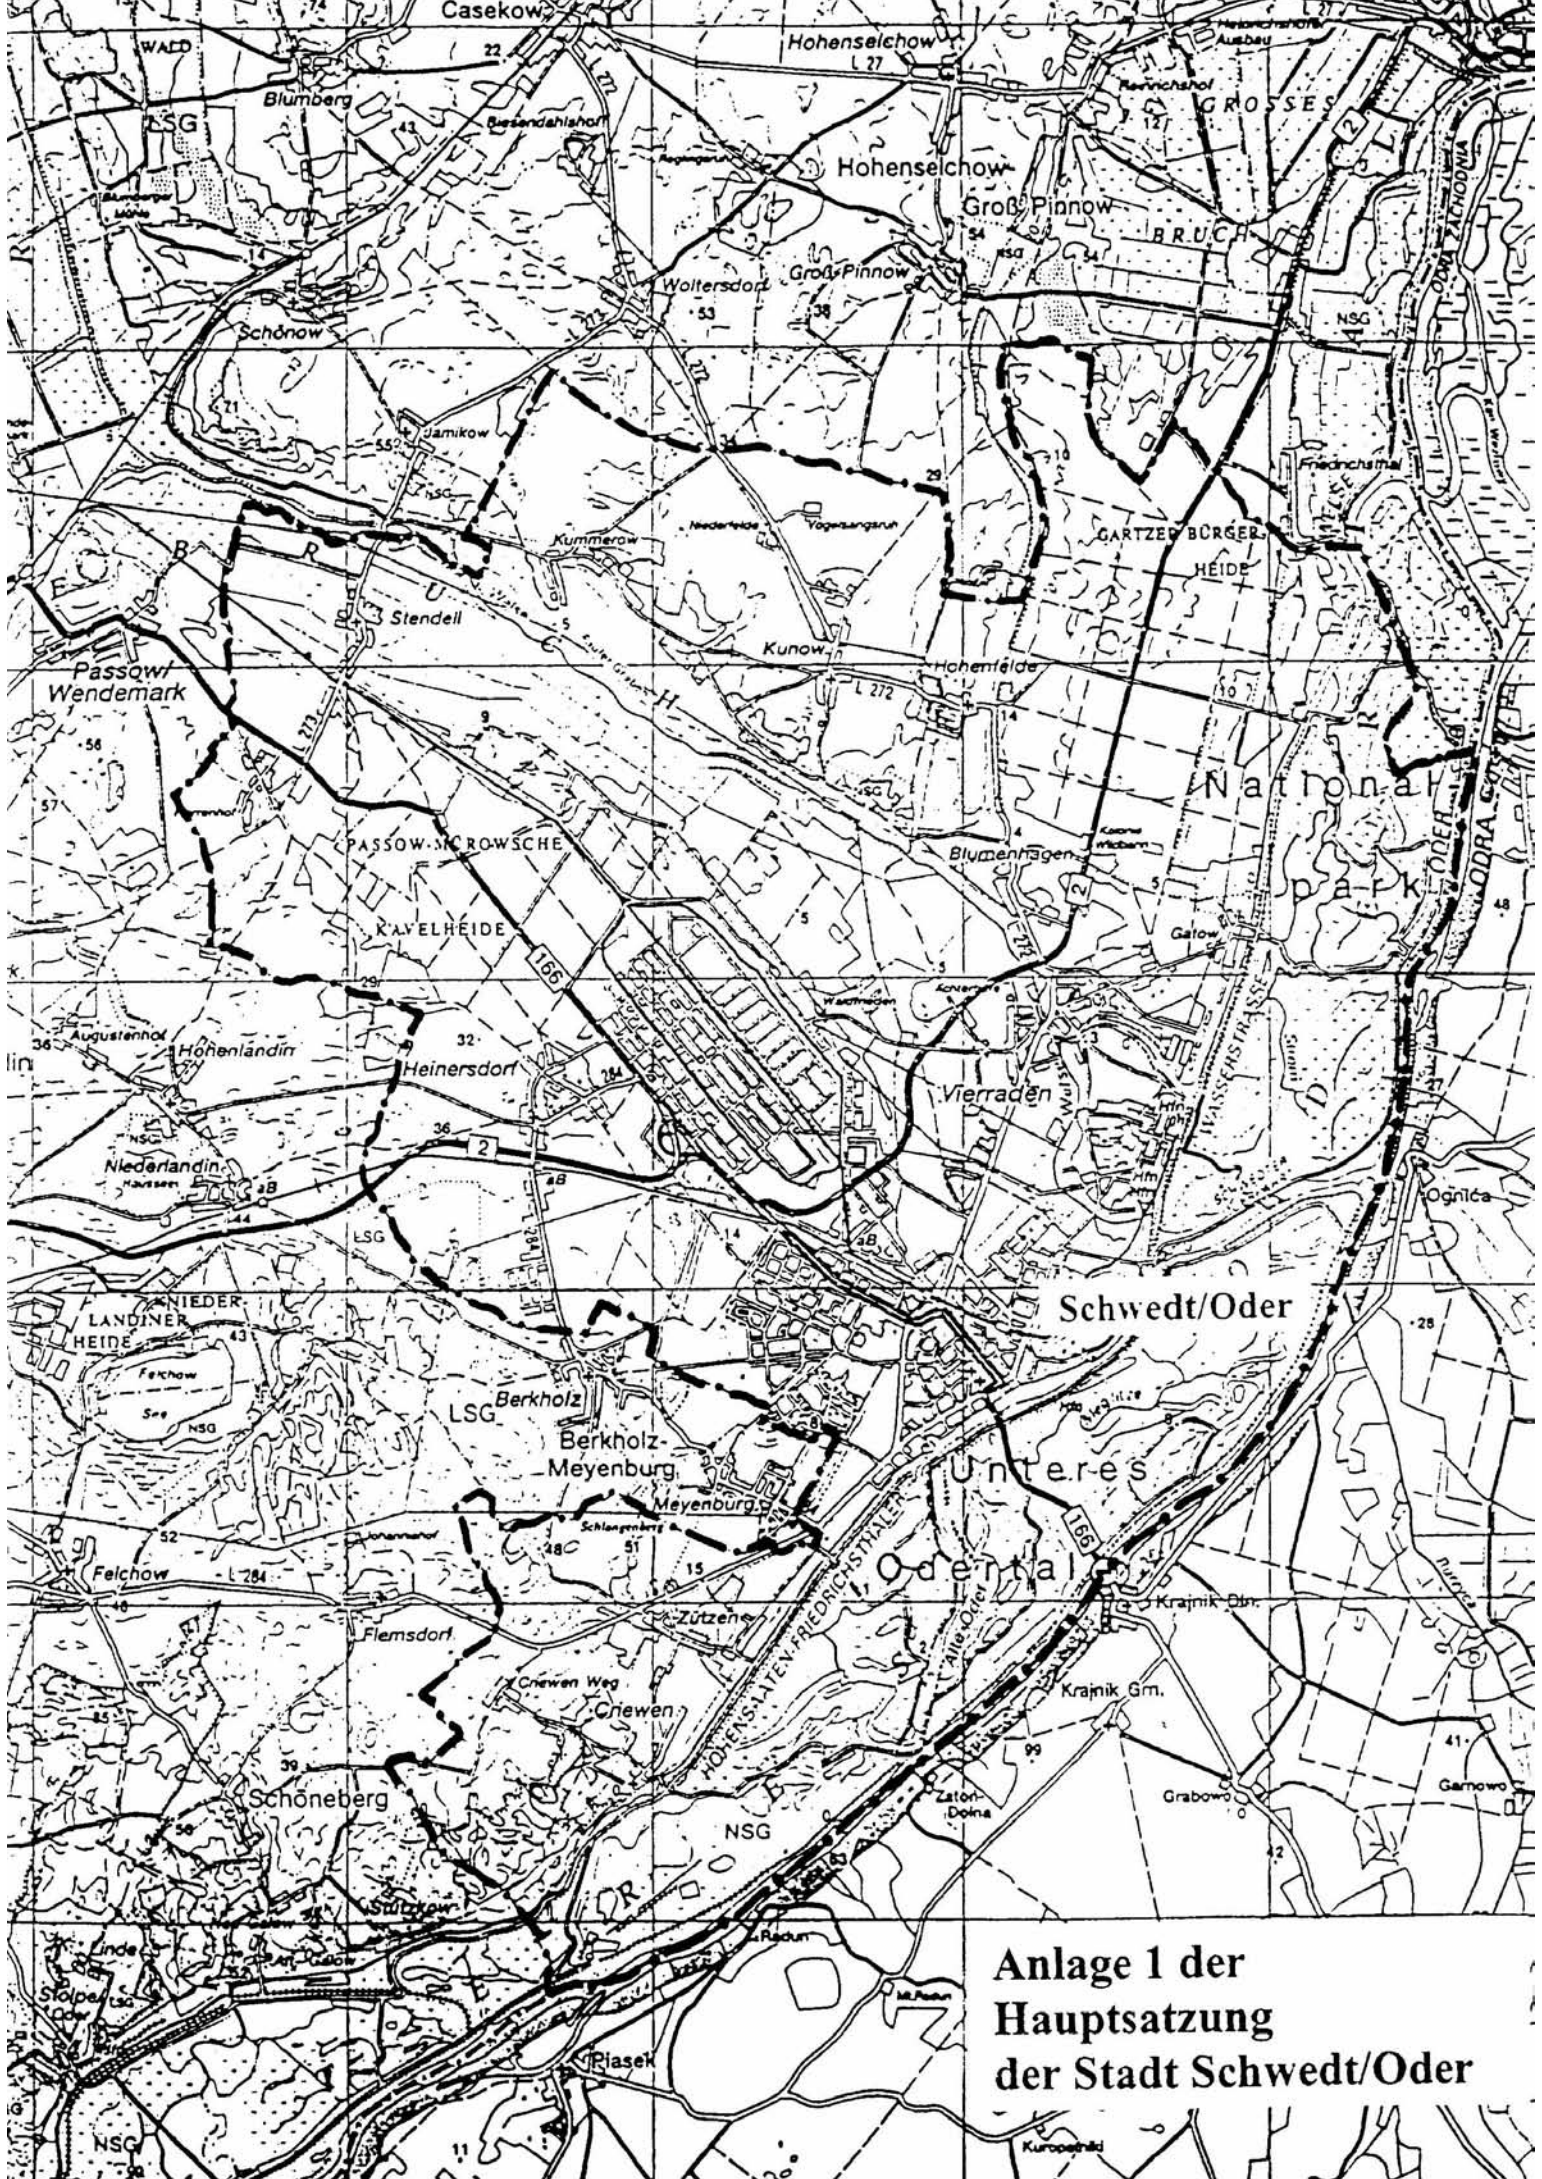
Casekow
WALD
22
Hohenselchow
L 27
Blumberg
LSG
43
Biesendahlshof
Hohenselchow
Groß Pinnow
GROSSES
BRUCH
2
ODRA ZACHODNIA
Groß Pinnow
Woltersdorf
53
38
54
NSG
Schönow
71
Jamikow
55
NSG
34
29
10
Friedrichsthal
Kummerow
Niederfelde
Vogelsangsruh
GARTZER BÜRGER
HEIDE
B
R
U
C
H
Stendell
5
Kunow
Hohenfelde
L 272
Passow/
Wendemark
L 273
9
10
4
56
57
National
park
ODER
ODRA
PASSOW-MCROWSCHE
Blumenhagen
2
5
KAVELHEIDE
166
5
Gatow
48
29
32
Augustenhof
Hohenlandin
Heinersdorf
284
Vierraden
WASSERSTRASSE
27
36
2
NSG
Niederlandin
aB
44
aB
14
aB
Ognica
LSG
LANDINER
NIEDER
HEIDE
43
Felchow
See
NSG
Schwedt/Oder
28
LSG
Berkholz
Berkholz-
Meyenburg
Meyenburg
Unteres
Odertal
Schlangenberg
52
48
51
15
166
Felchow
L 284
Krajnik Dln.
Zützen
Flemsdorf
HOHENSAATEN-FRIEDRICHSTHALER
Alte Oder
Criewen Weg
Criewen
Krajnik Gm.
99
41
39
Schöneberg
Grabowo
Garnowo
Zatoń Dolna
NSG
42
Stützkow
Linde
Stolpe
LSG
Redun
Anlage 1 der
Hauptsatzung
der Stadt Schwedt/Oder
Piasek
NSG
11